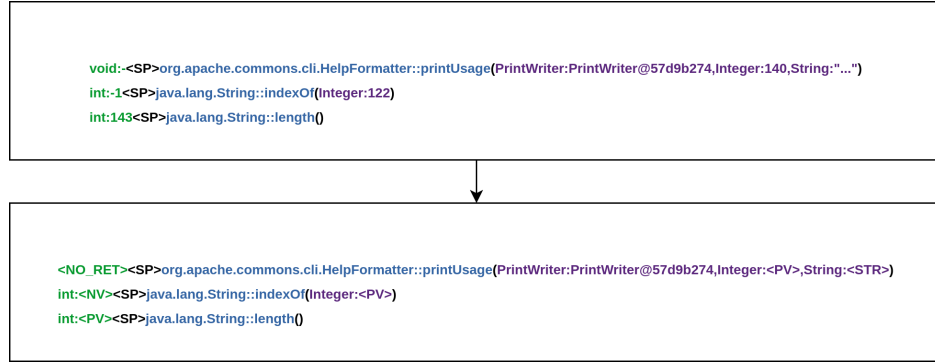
void:-<SP>org.apache.commons.cli.HelpFormatter::printUsage(PrintWriter:PrintWriter@57d9b274,Integer:140,String:"...")
int:-1<SP>java.lang.String::indexOf(Integer:122)
int:143<SP>java.lang.String::length()

<NO_RET><SP>org.apache.commons.cli.HelpFormatter::printUsage(PrintWriter:PrintWriter@57d9b274,Integer:<PV>,String:<STR>)
int:<NV><SP>java.lang.String::indexOf(Integer:<PV>)
int:<PV><SP>java.lang.String::length()